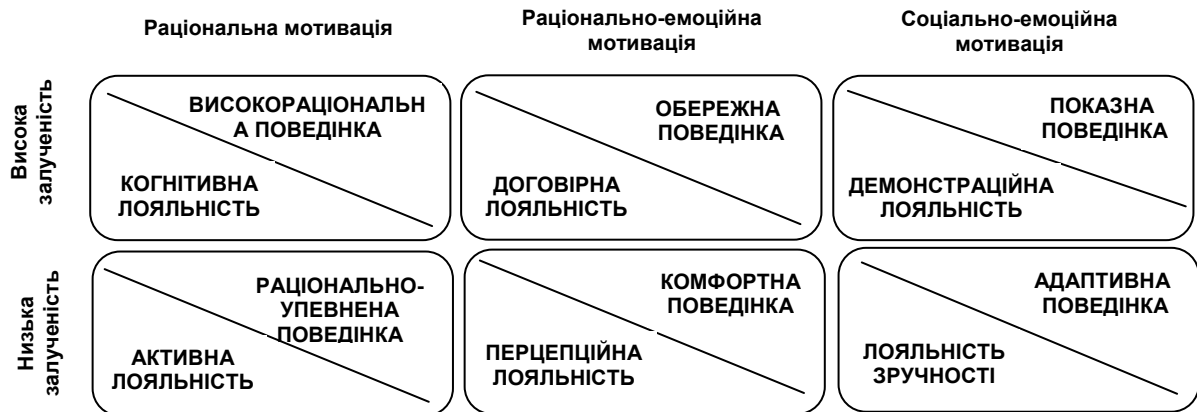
Раціональна мотивація

Раціонально-емоційна мотивація

Соціально-емоційна мотивація

Висока залученість

ВИСОКОРАЦІОНАЛЬНА ПОВЕДІНКА

КОГНІТИВНА ЛОЯЛЬНІСТЬ

ОБЕРЕЖНА ПОВЕДІНКА

ДОГОВІРНА ЛОЯЛЬНІСТЬ

ПОКАЗНА ПОВЕДІНКА

ДЕМОНСТРАЦІЙНА ЛОЯЛЬНІСТЬ

Низька залученість

РАЦІОНАЛЬНО-УПЕВНЕНА ПОВЕДІНКА

АКТИВНА ЛОЯЛЬНІСТЬ

КОМФОРТНА ПОВЕДІНКА

ПЕРЦЕПЦІЙНА ЛОЯЛЬНІСТЬ

АДАПТИВНА ПОВЕДІНКА

ЛОЯЛЬНІСТЬ ЗРУЧНОСТІ